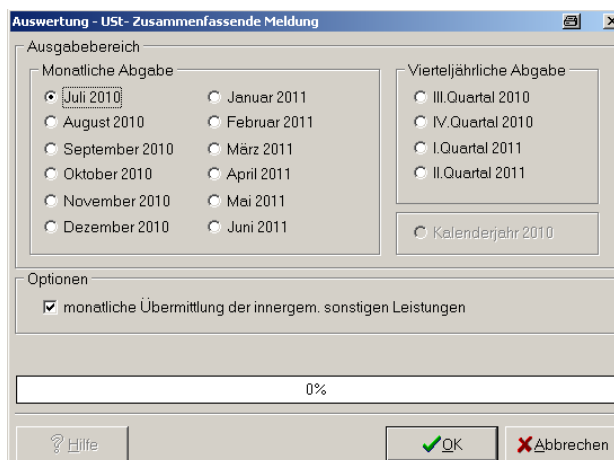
Auswertung - USt- Zusammenfassende Meldung

Ausgabebereich

Monatliche Abgabe

Juli 2010
August 2010
September 2010
Oktober 2010
November 2010
Dezember 2010

Januar 2011
Februar 2011
März 2011
April 2011
Mai 2011
Juni 2011

Vierteljährliche Abgabe

III.Quartal 2010
IV.Quartal 2010
I.Quartal 2011
II.Quartal 2011

Kalenderjahr 2010

Optionen

monatliche Übermittlung der innergem. sonstigen Leistungen

0%

Hilfe

OK

Abbrechen